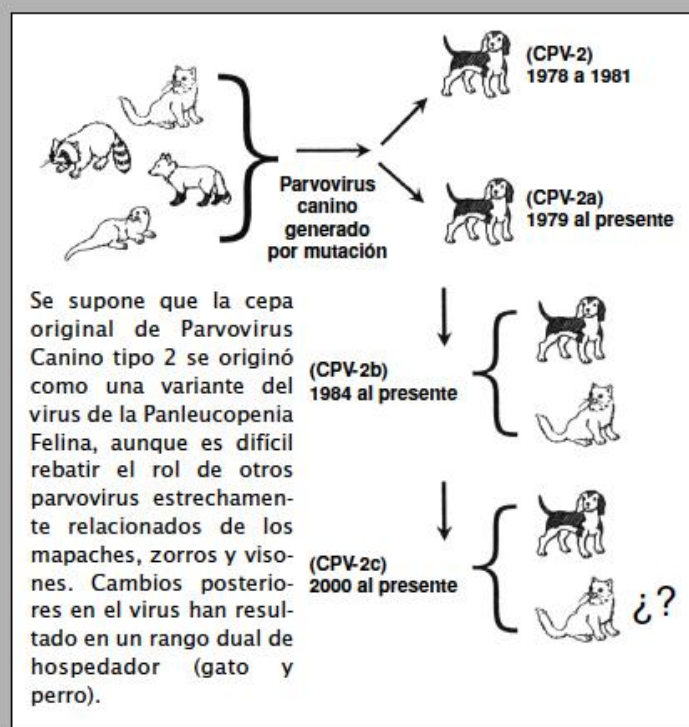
Parvovirus canino generado por mutación

(CPV-2)
1978 a 1981

(CPV-2a)
1979 al presente

Se supone que la cepa original de Parvovirus Canino tipo 2 se originó como una variante del virus de la Panleucopenia Felina, aunque es difícil rebatir el rol de otros parvovirus estrechamente relacionados de los mapaches, zorros y visones. Cambios posteriores en el virus han resultado en un rango dual de hospedador (gato y perro).

(CPV-2b)
1984 al presente

(CPV-2c)
2000 al presente

¿?